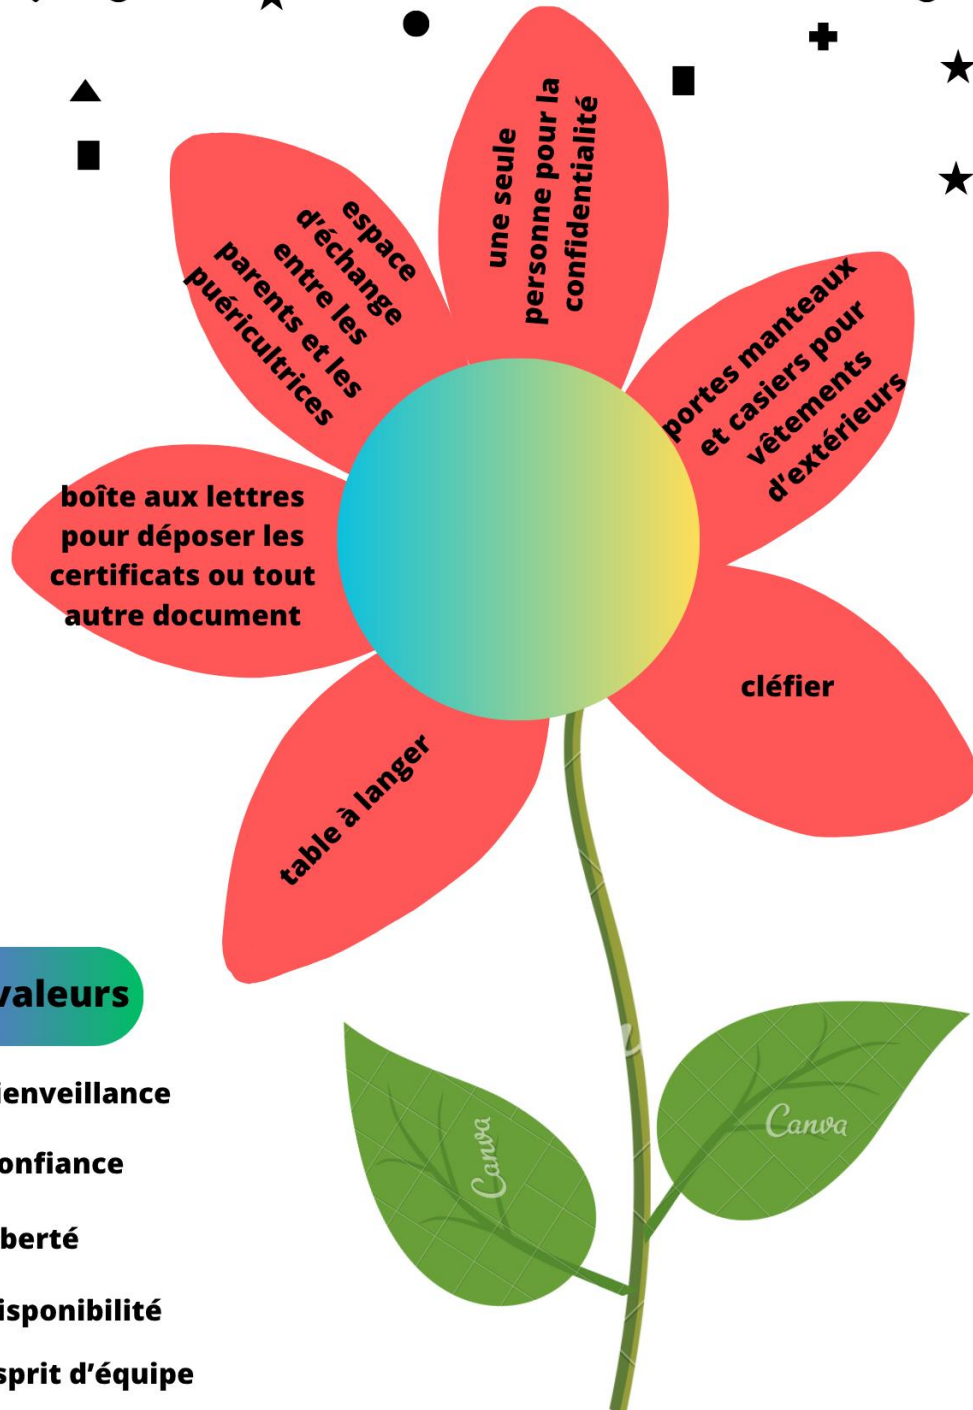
espace d'échange entre les parents et les puéricultrices

une seule personne pour la confidentialité

portes manteaux et casiers pour vêtements d'extérieurs

boîte aux lettres pour déposer les certificats ou tout autre document

clèfier

table à langer

valeurs

ienveillance

onfiance

berté

isponibilité

sprit d'équipe

Canva

Canva